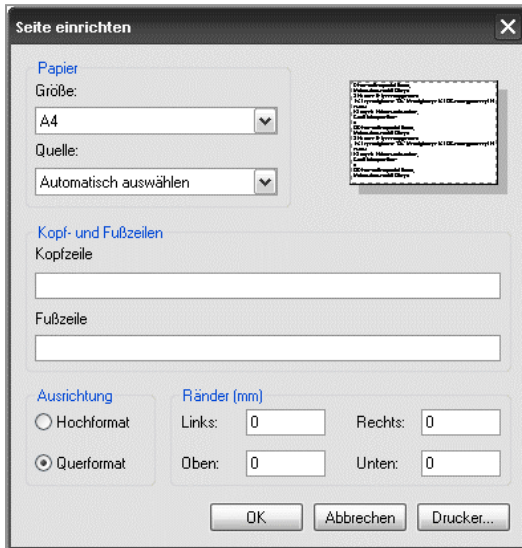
Seite einrichten

Papier
Größe:
A4
Quelle:
Automatisch auswählen

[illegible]

Kopf- und Fußzeilen
Kopfzeile

Fußzeile

Ausrichtung
Hochformat
Querformat

Ränder (mm)
Links: 0
Rechts: 0
Oben: 0
Unten: 0

OK
Abbrechen
Drucker...